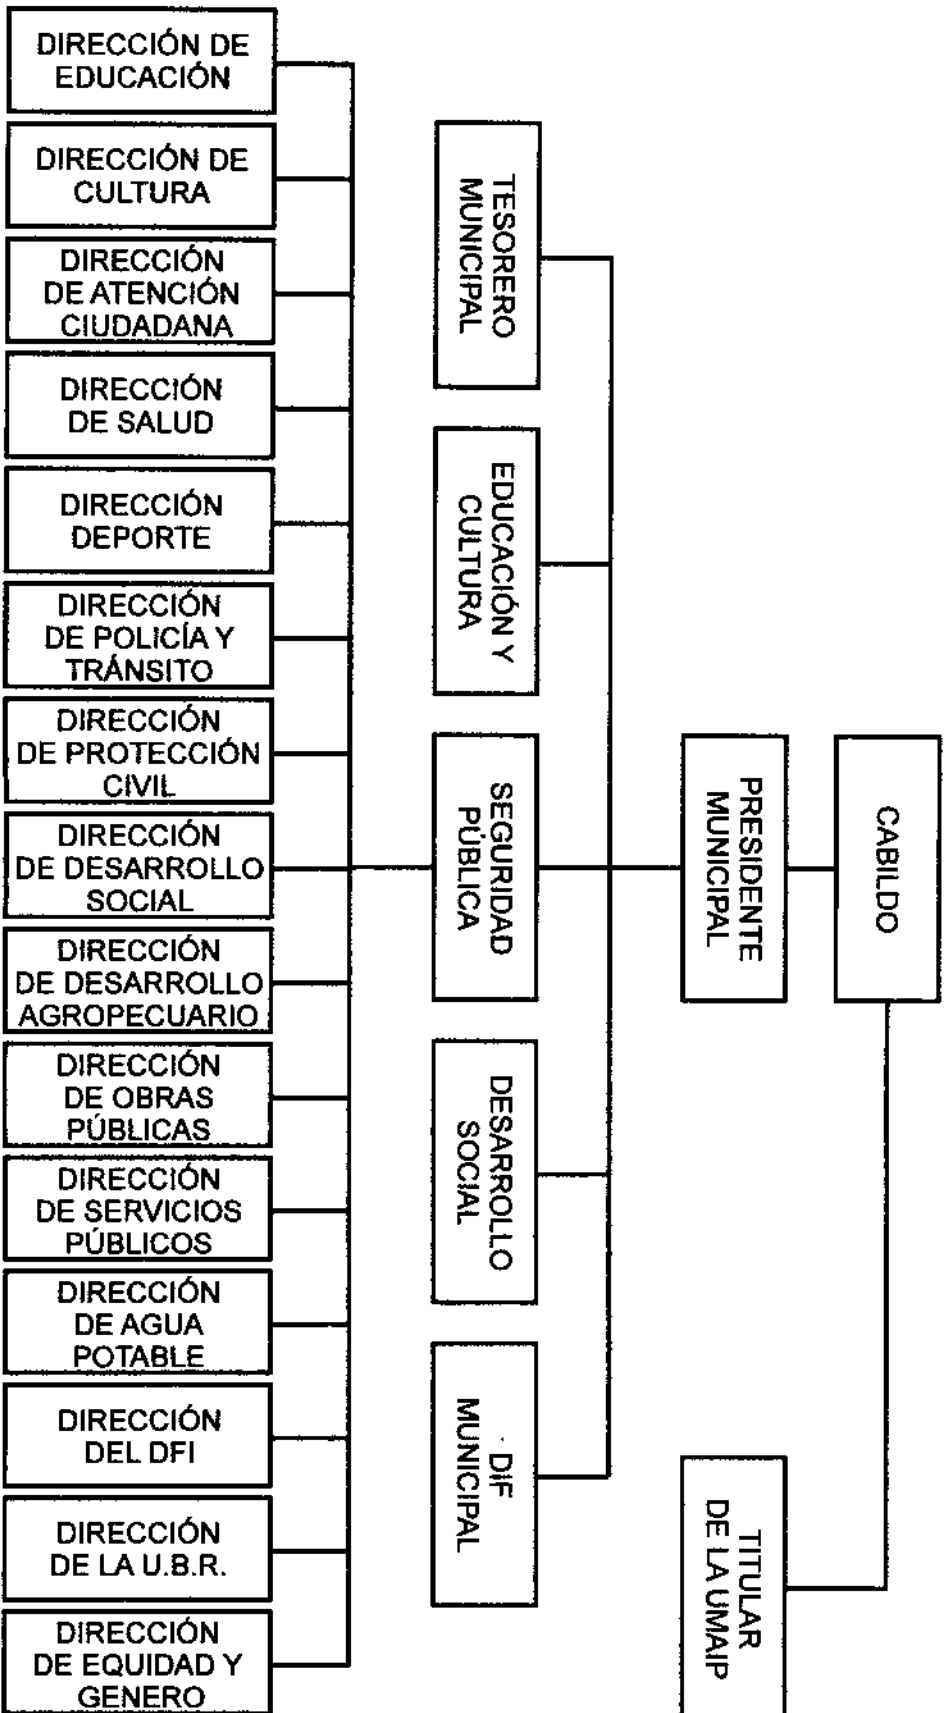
DIRECCIÓN DE EDUCACIÓN

DIRECCIÓN DE CULTURA

DIRECCIÓN DE ATENCIÓN CIUDADANA

DIRECCIÓN DE SALUD

DIRECCIÓN DEPORTE

DIRECCIÓN DE POLICÍA Y TRÁNSITO

DIRECCIÓN DE PROTECCIÓN CIVIL

DIRECCIÓN DE DESARROLLO SOCIAL

DIRECCIÓN DE DESARROLLO AGROPECUARIO

DIRECCIÓN DE OBRAS PÚBLICAS

DIRECCIÓN DE SERVICIOS PÚBLICOS

DIRECCIÓN DE AGUA POTABLE

DIRECCIÓN DEL DFI

DIRECCIÓN DE LA U.B.R.

DIRECCIÓN DE EQUIDAD Y GENERO

TESORERO MUNICIPAL

EDUCACIÓN Y CULTURA

SEGURIDAD PÚBLICA

DESARROLLO SOCIAL

DIF MUNICIPAL

PRESIDENTE MUNICIPAL

CABILDO

TITULAR DE LA UMAIP